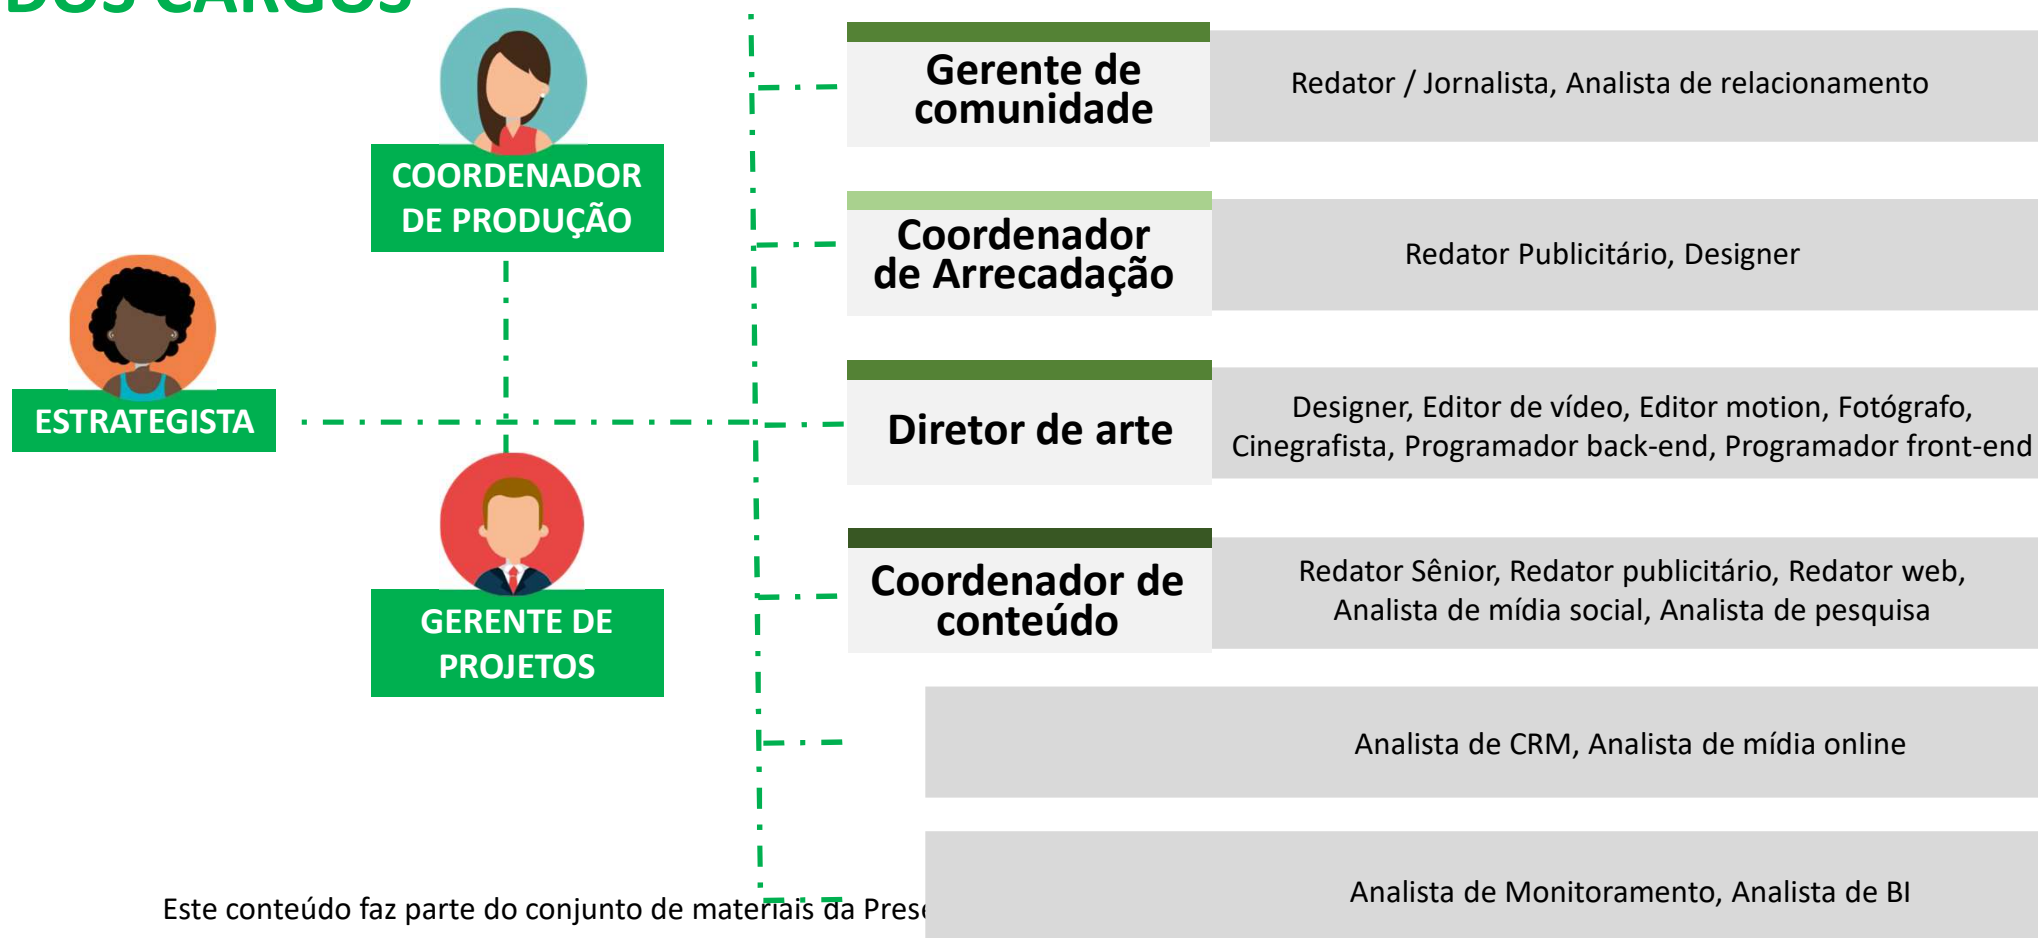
DOS CARGOS

COORDENADOR DE PRODUÇÃO

ESTRATEGISTA

GERENTE DE PROJETOS

Gerente de comunidade

Redator / Jornalista, Analista de relacionamento

Coordenador de Arrecadação

Redator Publicitário, Designer

Diretor de arte

Designer, Editor de vídeo, Editor motion, Fotógrafo, Cinegrafista, Programador back-end, Programador front-end

Coordenador de conteúdo

Redator Sênior, Redator publicitário, Redator web, Analista de mídia social, Analista de pesquisa

Analista de CRM, Analista de mídia online

Analista de Monitoramento, Analista de BI

Este conteúdo faz parte do conjunto de materiais da Pres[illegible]